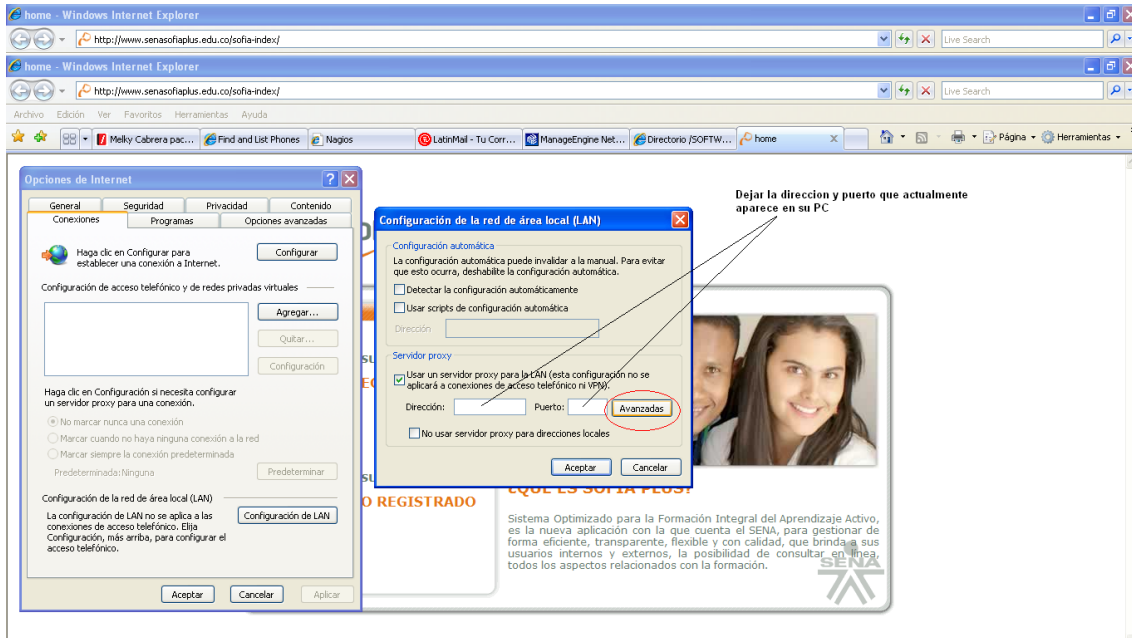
home - Windows Internet Explorer
http://www.senasofiaplus.edu.co/sofia-index/
Live Search

home - Windows Internet Explorer
http://www.senasofiaplus.edu.co/sofia-index/
Live Search

Archivo Edición Ver Favoritos Herramientas Ayuda

Melky Cabrera pac... Find and List Phones Nagios LatinMail - Tu Corr... ManageEngine Net... Directorio /SOFTW... home
Página Herramientas

Opciones de Internet
General Seguridad Privacidad Contenido
Conexiones Programas Opciones avanzadas

Haga clic en Configurar para establecer una conexión a Internet.
Configurar

Configuración de acceso telefónico y de redes privadas virtuales
Agregar...
Quitar...
Configuración

Haga clic en Configuración si necesita configurar un servidor proxy para una conexión.
No marcar nunca una conexión
Marcar cuando no haya ninguna conexión a la red
Marcar siempre la conexión predeterminada
Predeterminada: Ninguna
Predeterminar

Configuración de la red de área local (LAN)
La configuración de LAN no se aplica a las conexiones de acceso telefónico. Elija Configuración, más arriba, para configurar el acceso telefónico.
Configuración de LAN

Aceptar Cancelar Aplicar

Configuración de la red de área local (LAN)
Configuración automática
La configuración automática puede invalidar a la manual. Para evitar que esto ocurra, deshabilite la configuración automática.
Detectar la configuración automáticamente
Usar scripts de configuración automática
Dirección

Servidor proxy
Usar un servidor proxy para la LAN (esta configuración no se aplicará a conexiones de acceso telefónico ni VPN).
Dirección: Puerto: Avanzadas
No usar servidor proxy para direcciones locales

Aceptar Cancelar

Dejar la direccion y puerto que actualmente aparece en su PC

O REGISTRADO

¿QUÉ ES SOFIA PLUS?

Sistema Optimizado para la Formación Integral del Aprendizaje Activo, es la nueva aplicación con la que cuenta el SENA, para gestionar de forma eficiente, transparente, flexible y con calidad, que brinda a sus usuarios internos y externos, la posibilidad de consultar en línea, todos los aspectos relacionados con la formación.

SENA